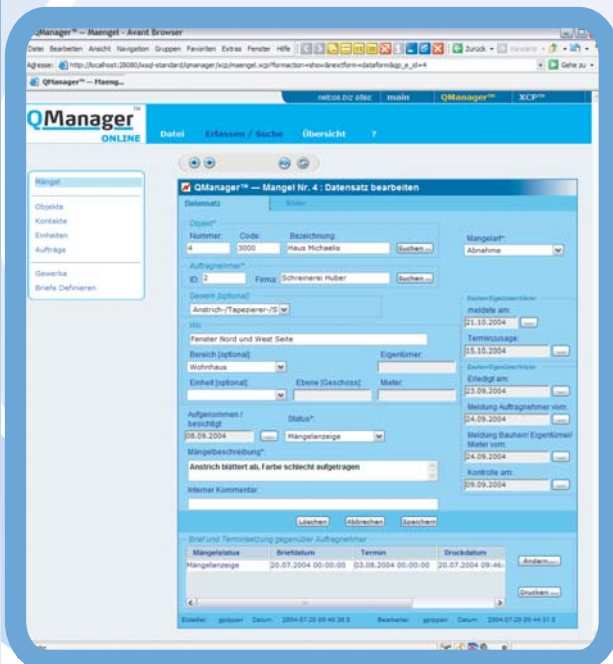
QManager™ — Maengel - Avant Browser

Datei Bearbeiten Ansicht Navigation Gruppen Favoriten Extras Fenster Hilfe

Zurück

Adresse: http://localhost:28080/ixsql-standard/qmanager/xcp/maengel.xcp?formaction=show&nextform=dataform&qo_e_id=4

Gehe zu

QManager™ — Maeng...

neitos.biz sites main QManager™ XCP™

QManager ONLINE

Datei Erfassen / Suche Übersicht ?

Mängel

Objekte
Kontakte
Einheiten
Aufträge

Gewerke
Briefe Definieren

QManager™ — Mangel Nr. 4 : Datensatz bearbeiten

Datensatz Bilder

Objekt*
Nummer: 4
Code: 3000
Bezeichnung: Haus Michaelis
Suchen...

Mangelart*: Abnahme

Auftragnehmer*
ID: 2
Firma: Schreinerei Huber
Suchen...

Gewerk [optional]
Anstrich-/Tapezierer-/S

Bauherr/Eigentümer/Mieter
meldete am: 21.10.2004

Titel
Fenster Nord und West Seite

Terminzusage: 15.10.2004

Bereich [optional]: Wohnhaus
Eigentümer

Bauherr/Eigentümer
Erledigt am: 23.09.2004

Einheit [optional]
Ebene [Geschoss]
Mieter

Meldung Auftragnehmer vom: 24.09.2004

Aufgenommen / besichtigt: 08.09.2004
Status*: Mängelanzeige

Meldung Bauherr/ Eigentümer/ Mieter vom: 24.09.2004

Mängelbeschreibung*
Anstrich blättert ab, Farbe schlecht aufgetragen

Kontrolle am: 09.09.2004

Interner Kommentar

Löschen Abbrechen Speichern

Brief und Terminsetzung gegenüber Auftragnehmer

| Mängelstatus | Briefdatum | Termin | Druckdatum |
|---|---|---|---|
| Mängelanzeige | 20.07.2004 00:00:00 | 03.08.2004 00:00:00 | 20.07.2004 09:46: |

Ändern...

Drucken...

Ersteller: gcopper Datum: 2004-07-20 09:40:38.0 Bearbeiter: gcopper Datum: 2004-07-20 09:44:31.0